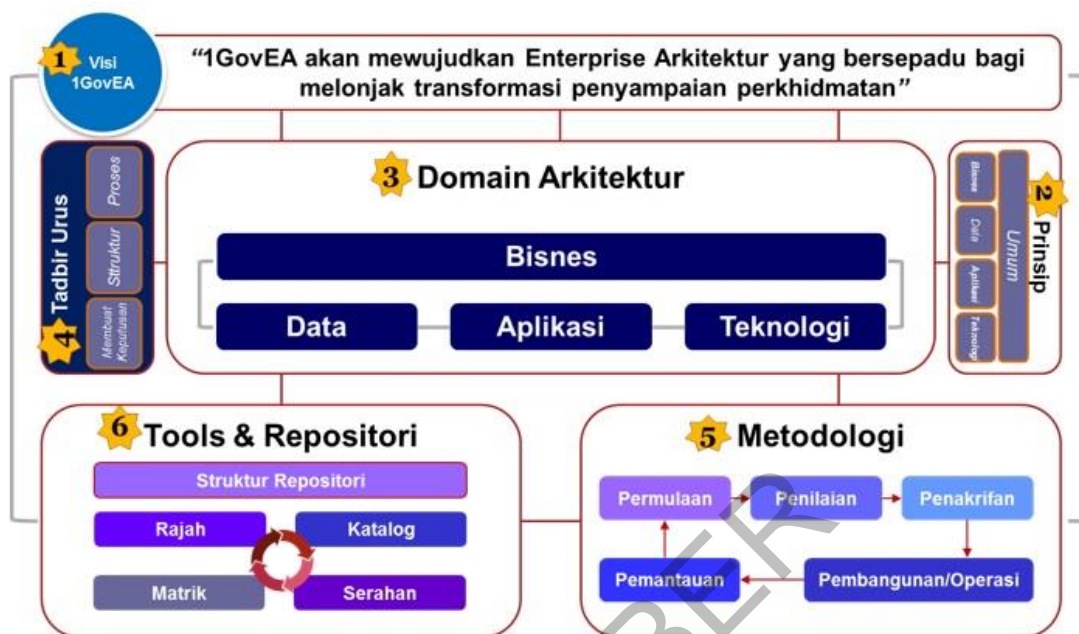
1 Visi 1GovEA

"1GovEA akan mewujudkan Enterprise Arkitektur yang bersepadu bagi melonjak transformasi penyampaian perkhidmatan"

4 Tadbir Urus

Proses

Struktur

Membuat Keputusan

3 Domain Arkitektur

Bisnes

Data

Aplikasi

Teknologi

2 Prinsip

Umum

Bisnes

Data

Aplikasi

Teknologi

6 Tools & Repositori

Struktur Repositori

Rajah

Katalog

Matrik

Serahan

5 Metodologi

Permulaan

Penilaian

Penakrifan

Pemantauan

Pembangunan/Operasi